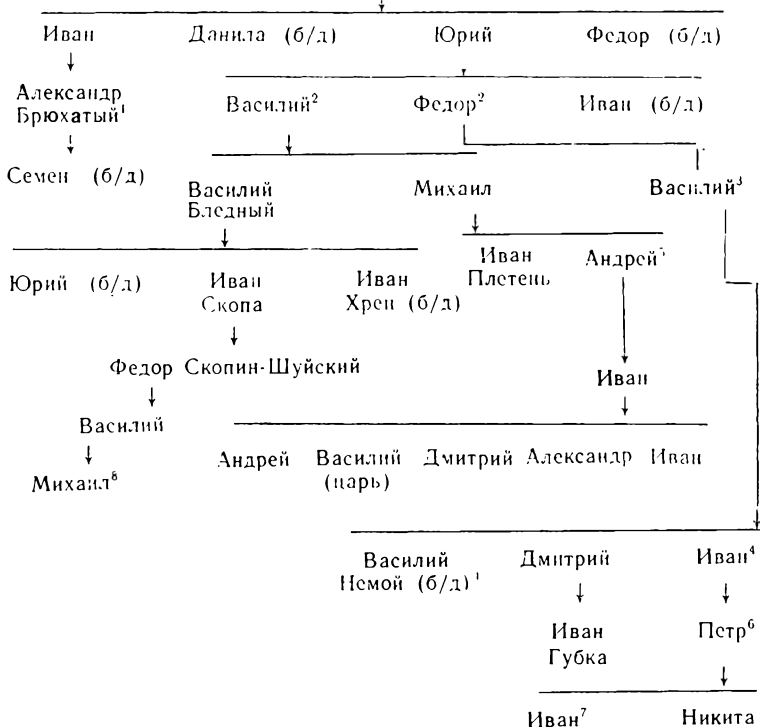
Иван Данила (б/д) Юрий Федор (б/д)

Александр Брюхатый$^1$

Семен (б/д)

Василий$^2$ Федор$^2$ Иван (б/д)

Василий Бледный

Михаил

Василий$^3$

Юрий (б/д)

Иван Скопа

Иван Хрен (б/д)

Иван Плетень

Андрей$^5$

Федор Скопин-Шуйский

Иван

Василий

Михаил$^8$

Андрей Василий (царь) Дмитрий Александр Иван

Василий Немой (б/д)$^1$

Дмитрий

Иван$^4$

Иван Губка

Петр$^6$

Иван$^7$ Никита